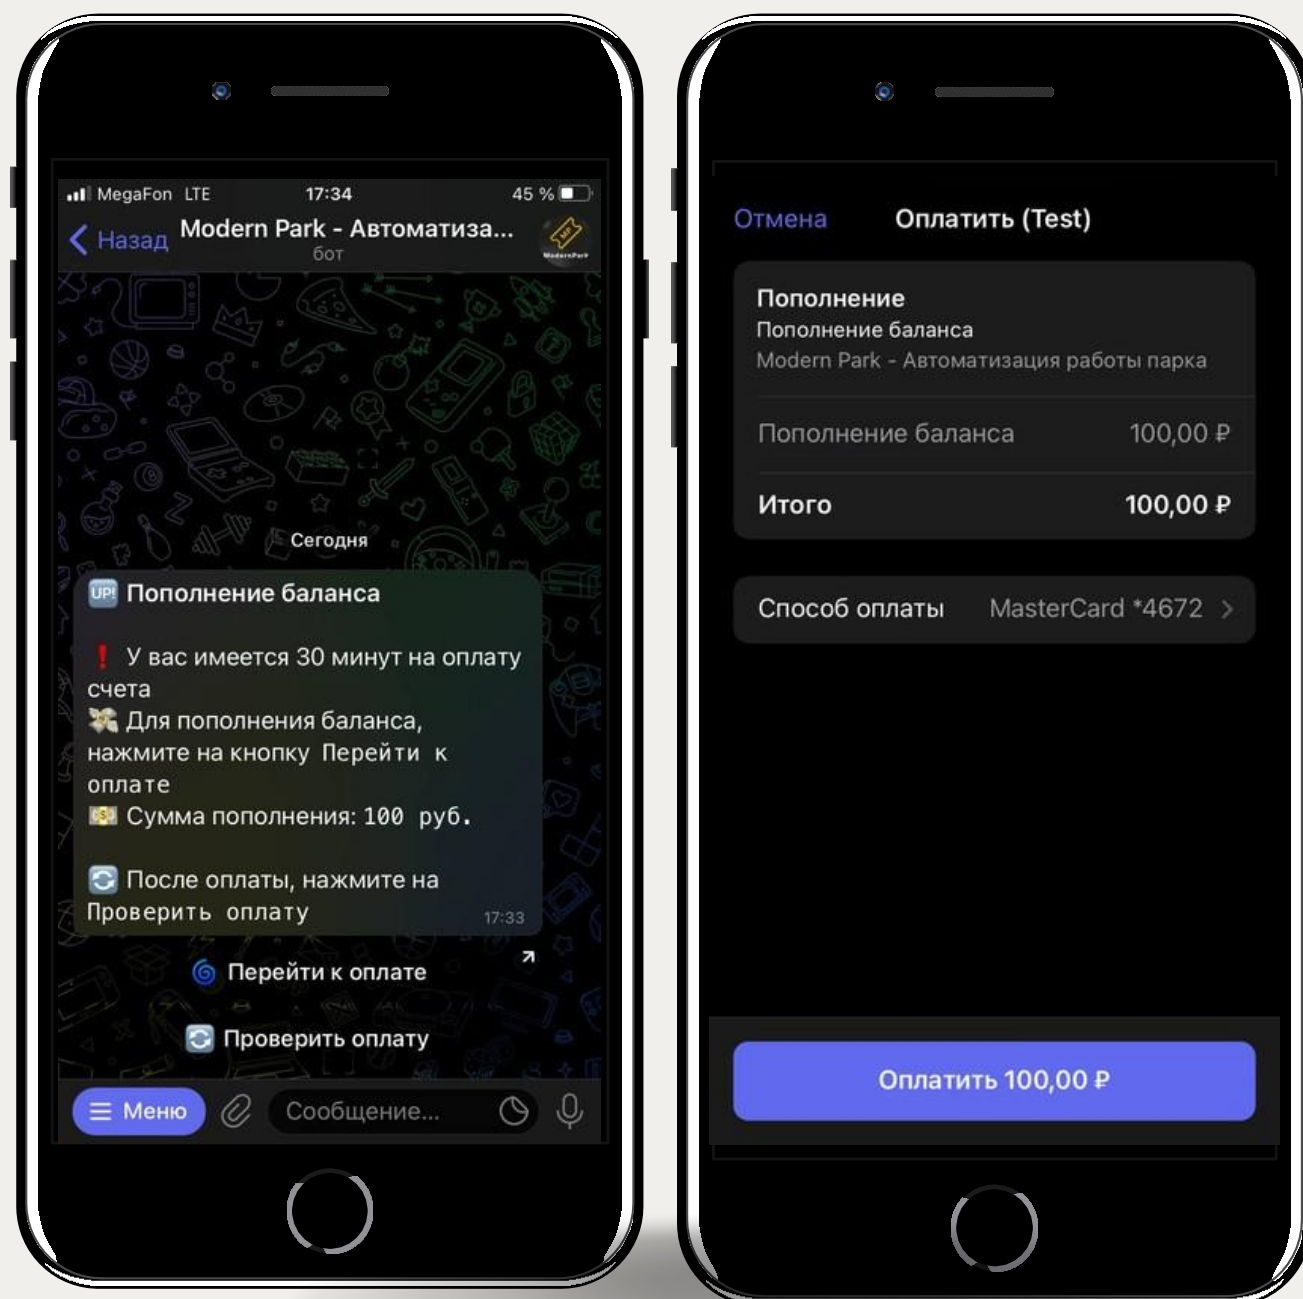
MegaFon LTE 17:34 45 %

Назад Modern Park - Автоматиза...
бот

Сегодня

UP! Пополнение баланса

❗ У вас имеется 30 минут на оплату счета
Для пополнения баланса, нажмите на кнопку Перейти к оплате
Сумма пополнения: 100 руб.

После оплаты, нажмите на Проверить оплату
17:33

Перейти к оплате

Проверить оплату

Меню Сообщение...

Отмена Оплатить (Test)

Пополнение
Пополнение баланса
Modern Park - Автоматизация работы парка

| Пополнение баланса | 100,00 ₽ |
|---|---|
| Итого | 100,00 ₽ |

Способ оплаты MasterCard *4672

Оплатить 100,00 ₽